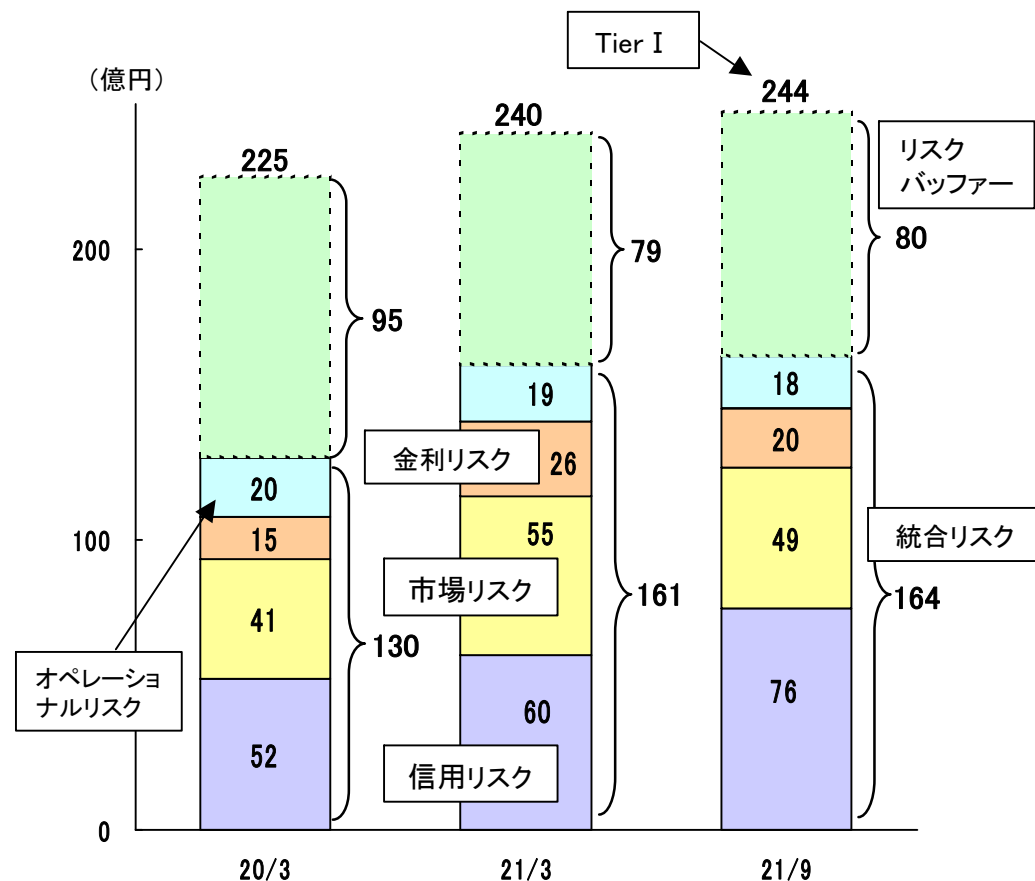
(億円)

Tier Ⅰ

200

100

0

225

95

20

15

41

52

130

オペレーションナルリスク

240

79

19

金利リスク

26

55

市場リスク

60

信用リスク

161

244

リスクバッファー

80

18

20

49

統合リスク

76

164

20/3

21/3

21/9